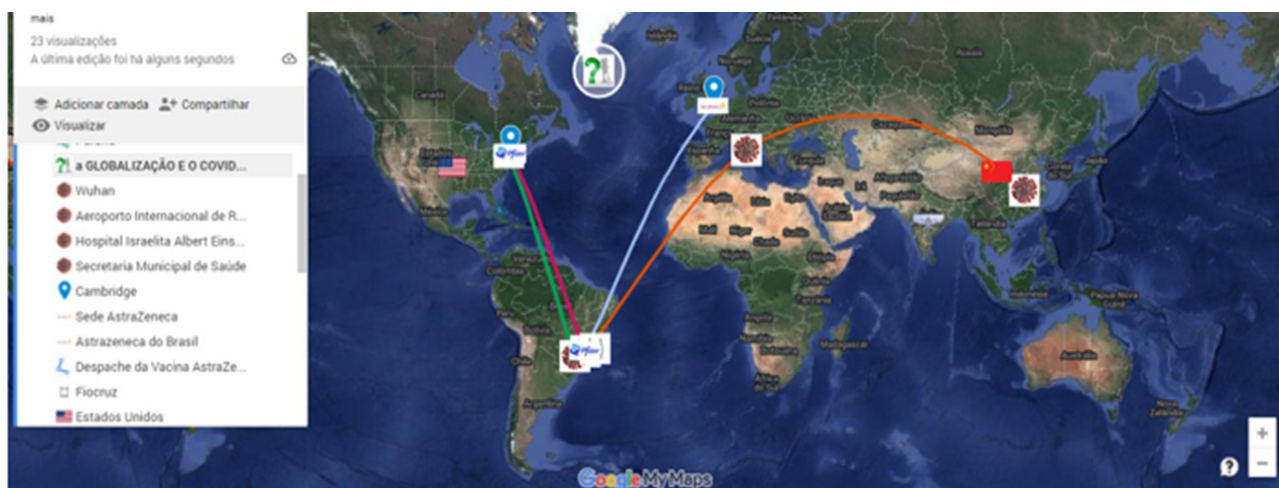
mais
23 visualizações
A última edição foi há alguns segundos

Adicionar camada
Compartilhar
Visualizar

a GLOBALIZAÇÃO E O COVID...
Wuhan
Aeroporto Internacional de R...
Hospital Israelita Albert Eins...
Secretaria Municipal de Saúde
Cambridge
Sede AstraZeneca
Astrazeneca do Brasil
Despache da Vacina AstraZe...
Fiocruz
Estados Unidos

Pfizer
Pfizer

Google My Maps

+
−
?